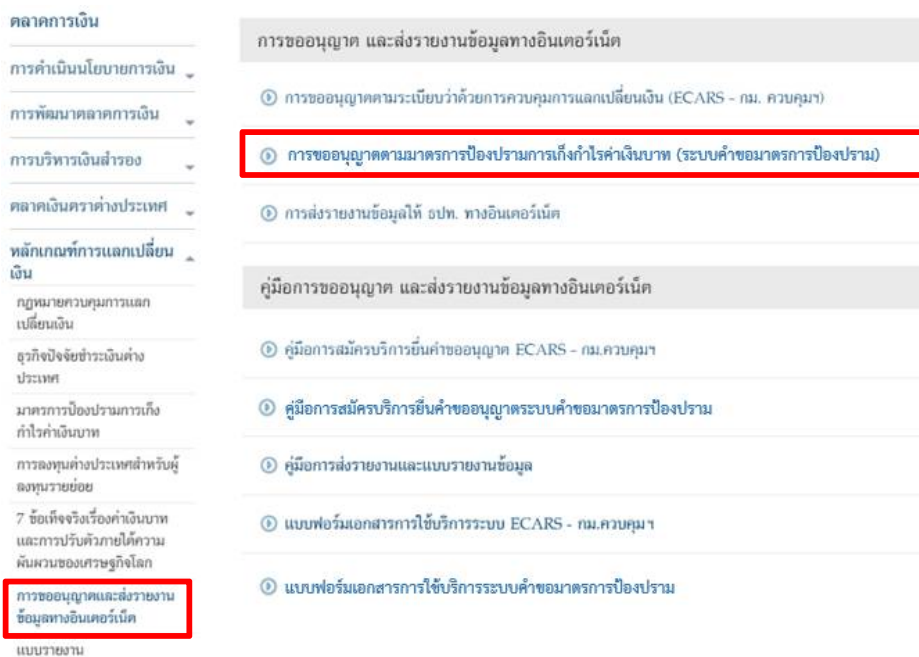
ตลาดการเงิน

การดำเนินนโยบายการเงิน

การพัฒนาตลาดการเงิน

การบริหารเงินสำรอง

ตลาดเงินตราต่างประเทศ

หลักเกณฑ์การแลกเปลี่ยนเงิน

กฎหมายควบคุมการแลกเปลี่ยนเงิน

ธุรกิจปัจจัยชำระเงินต่างประเทศ

มาตรการป้องปรามการเก็งกำไรค่าเงินบาท

การลงทุนต่างประเทศสำหรับผู้ลงทุนรายย่อย

7 ข้อเท็จจริงเรื่องค่าเงินบาท และการปรับตัวภายใต้ความผันผวนของเศรษฐกิจโลก

การขออนุญาตและส่งรายงานข้อมูลทางอินเตอร์เน็ต

แบบรายงาน

การขออนุญาต และส่งรายงานข้อมูลทางอินเตอร์เน็ต

การขออนุญาตตามระเบียบว่าด้วยการควบคุมการแลกเปลี่ยนเงิน (ECARS - กม. ควบคุมฯ)

การขออนุญาตตามมาตรการป้องปรามการเก็งกำไรค่าเงินบาท (ระบบคำขอมาตรการป้องปราม)

การส่งรายงานข้อมูลให้ ธปท. ทางอินเตอร์เน็ต

คู่มือการขออนุญาต และส่งรายงานข้อมูลทางอินเตอร์เน็ต

คู่มือการสมัครบริการยื่นคำขออนุญาต ECARS - กม.ควบคุมฯ

คู่มือการสมัครบริการยื่นคำขออนุญาตระบบคำขอมาตรการป้องปราม

คู่มือการส่งรายงานและแบบรายงานข้อมูล

แบบฟอร์มเอกสารการใช้บริการระบบ ECARS - กม.ควบคุมฯ

แบบฟอร์มเอกสารการใช้บริการระบบคำขอมาตรการป้องปราม